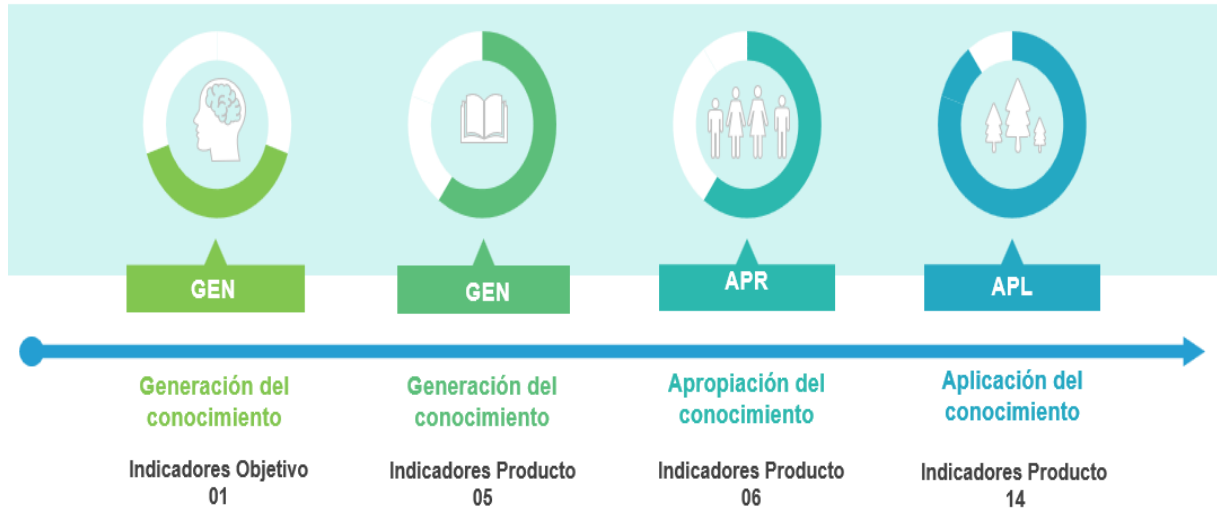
GEN

GEN

APR

APL

Generación del conocimiento

Indicadores Objetivo
01

Generación del conocimiento

Indicadores Producto
05

Apropiación del conocimiento

Indicadores Producto
06

Aplicación del conocimiento

Indicadores Producto
14